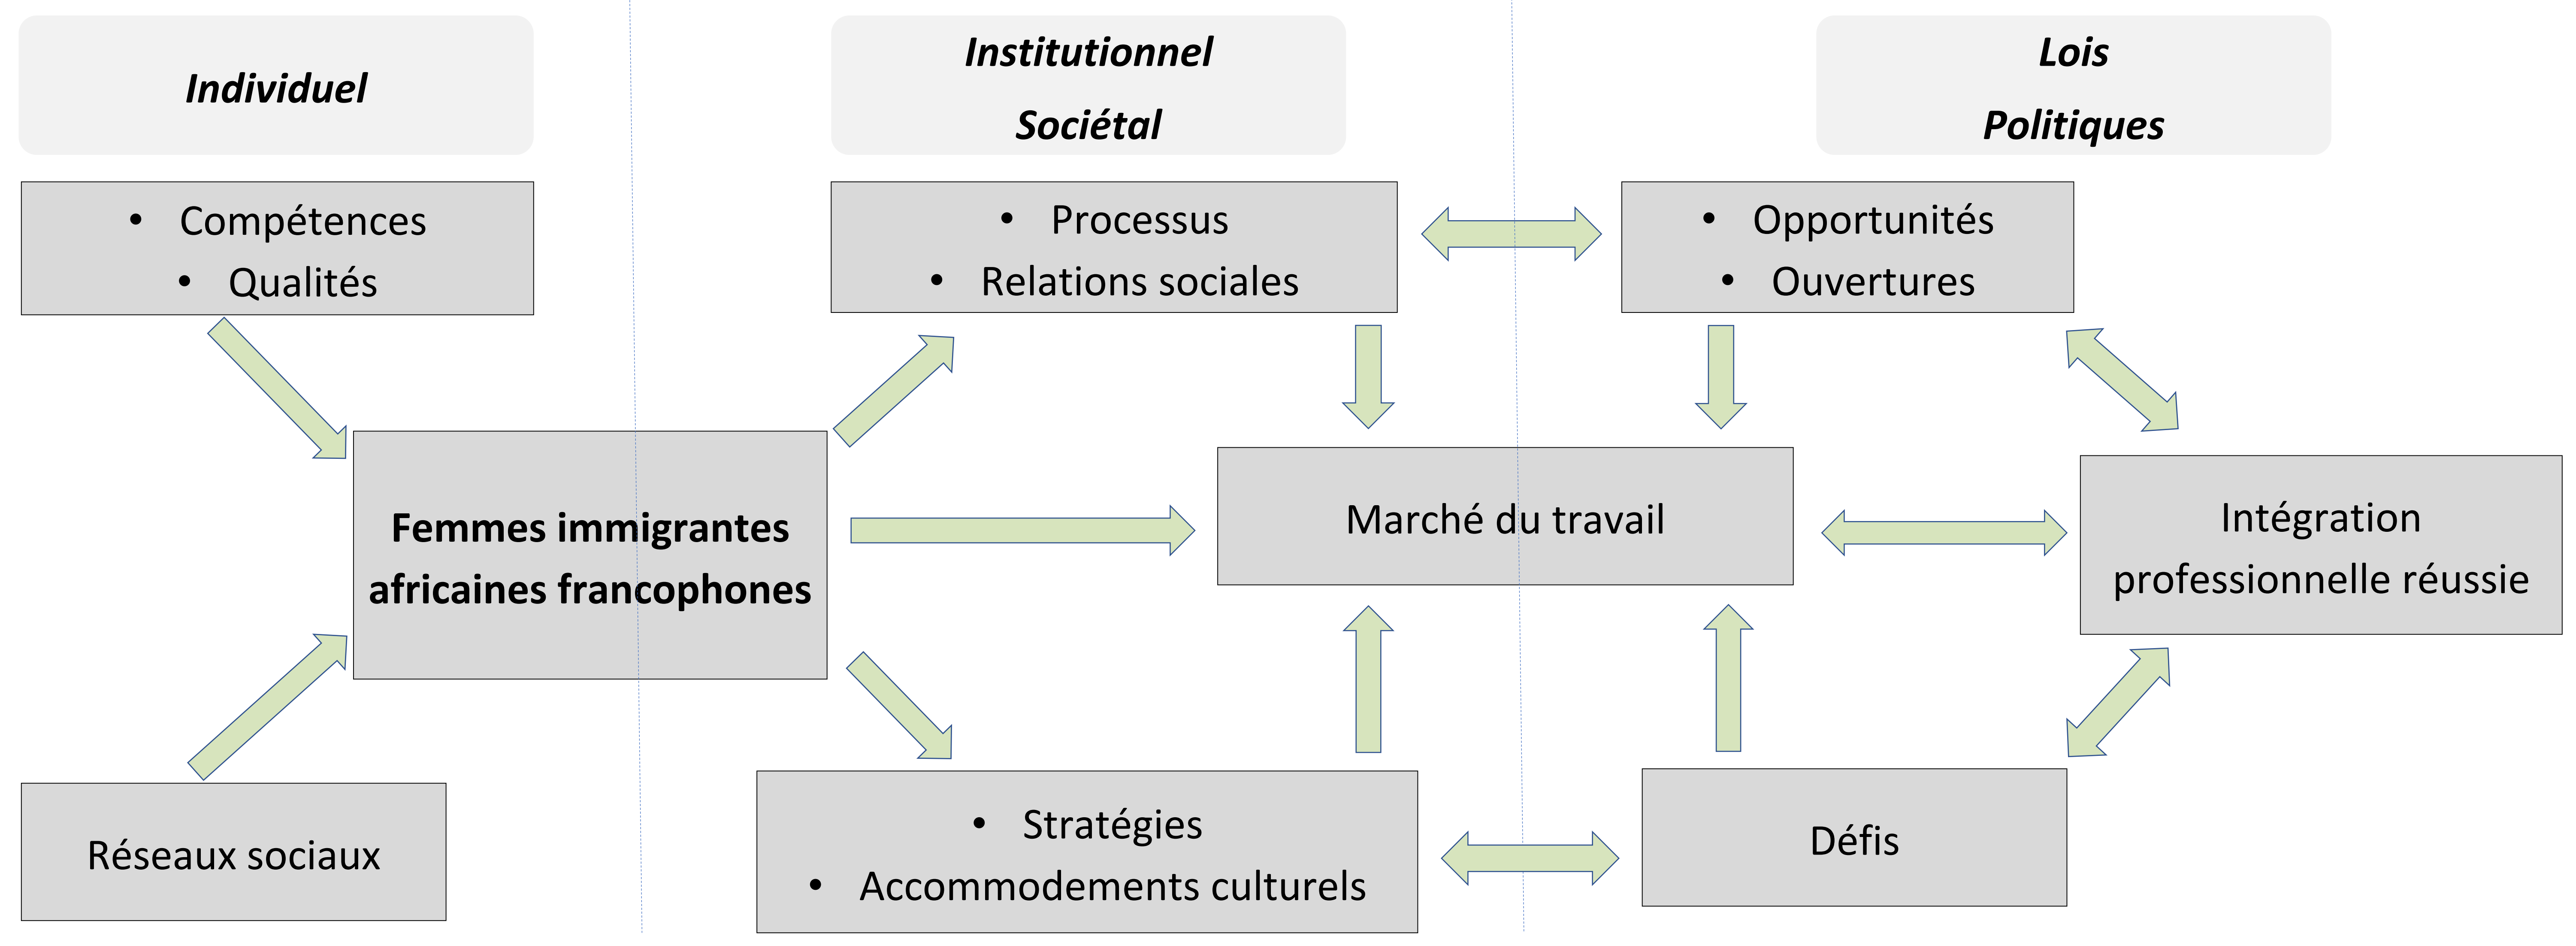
Individuel

Institutionnel

Sociétal

Lois

Politiques

- Compétences
- Qualités

- Processus
- Relations sociales

- Opportunités
- Ouvertures

Femmes immigrantes africaines francophones

Marché du travail

Intégration professionnelle réussie

Réseaux sociaux

- Stratégies
- Accommodements culturels

Défis